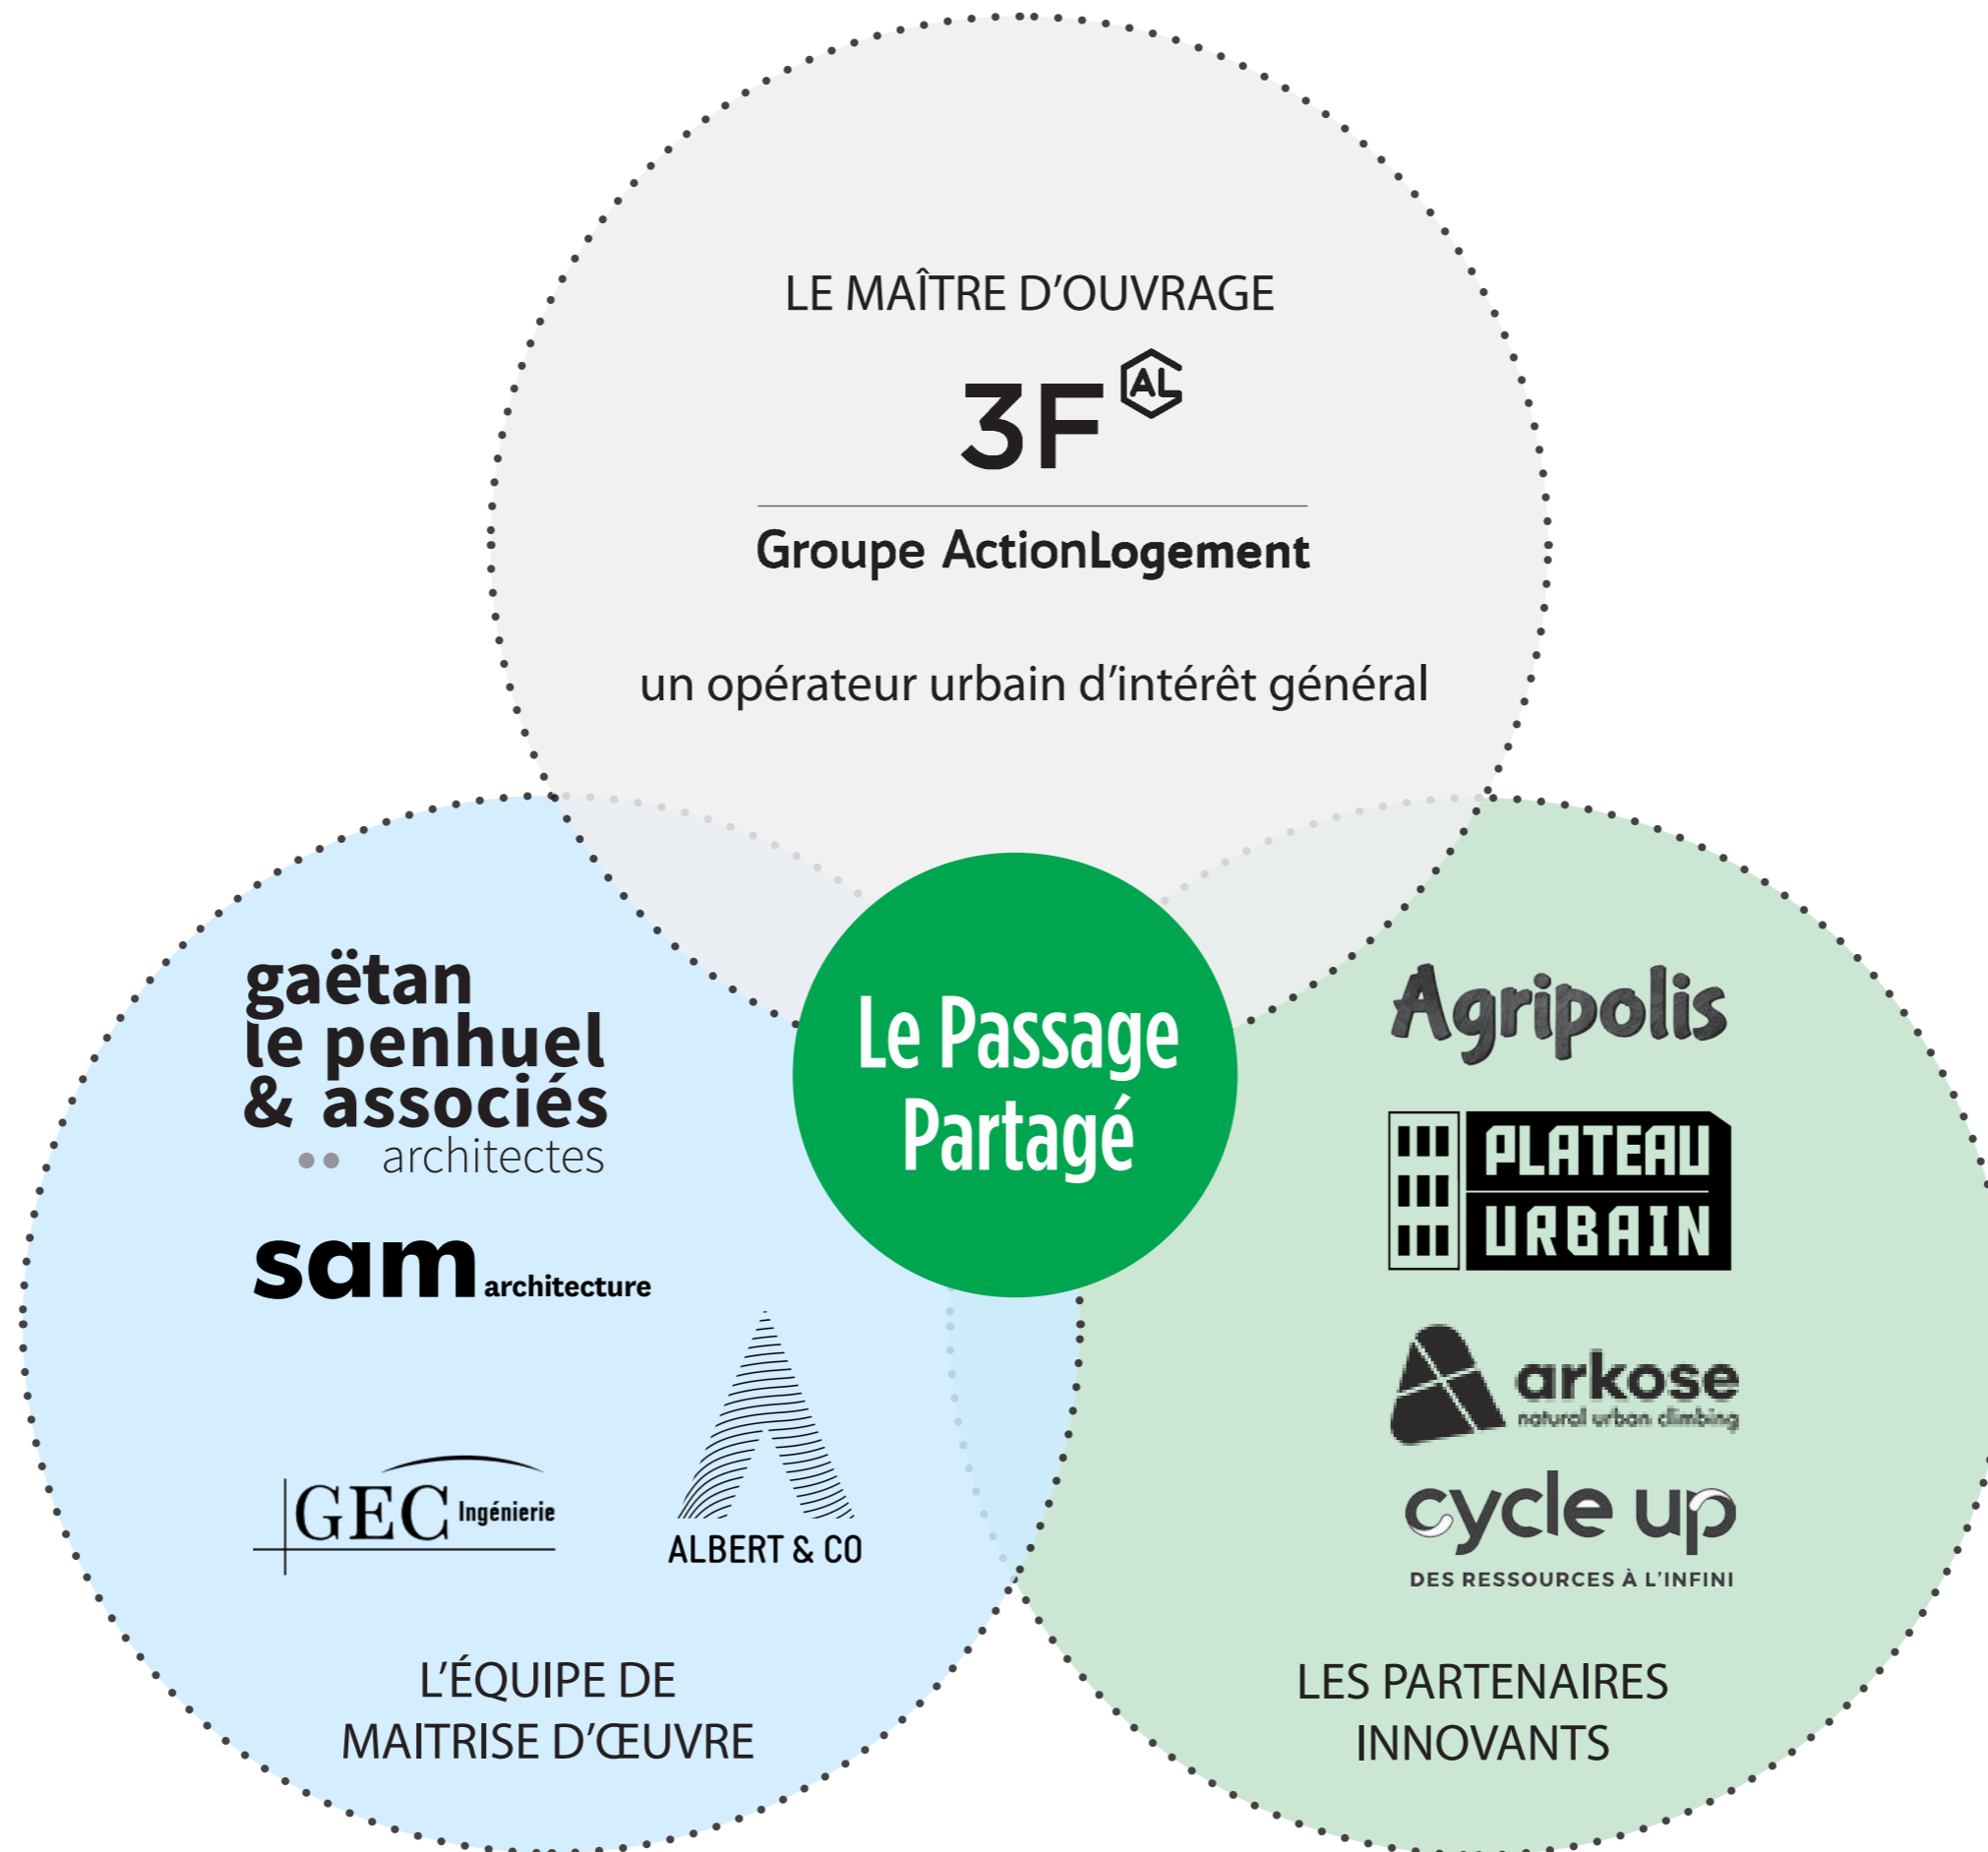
LE MAÎTRE D'OUVRAGE

3F AL

Groupe ActionLogement

un opérateur urbain d'intérêt général

Le Passage Partagé

gaëtan le penhuel & associés architectes

sam architecture

GEC Ingénierie

ALBERT & CO

L'ÉQUIPE DE MAITRISE D'ŒUVRE

Agripolis

PLATEAU URBAIN

arkose natural urban climbing

cycle up DES RESSOURCES À L'INFINI

LES PARTENAIRES INNOVANTS